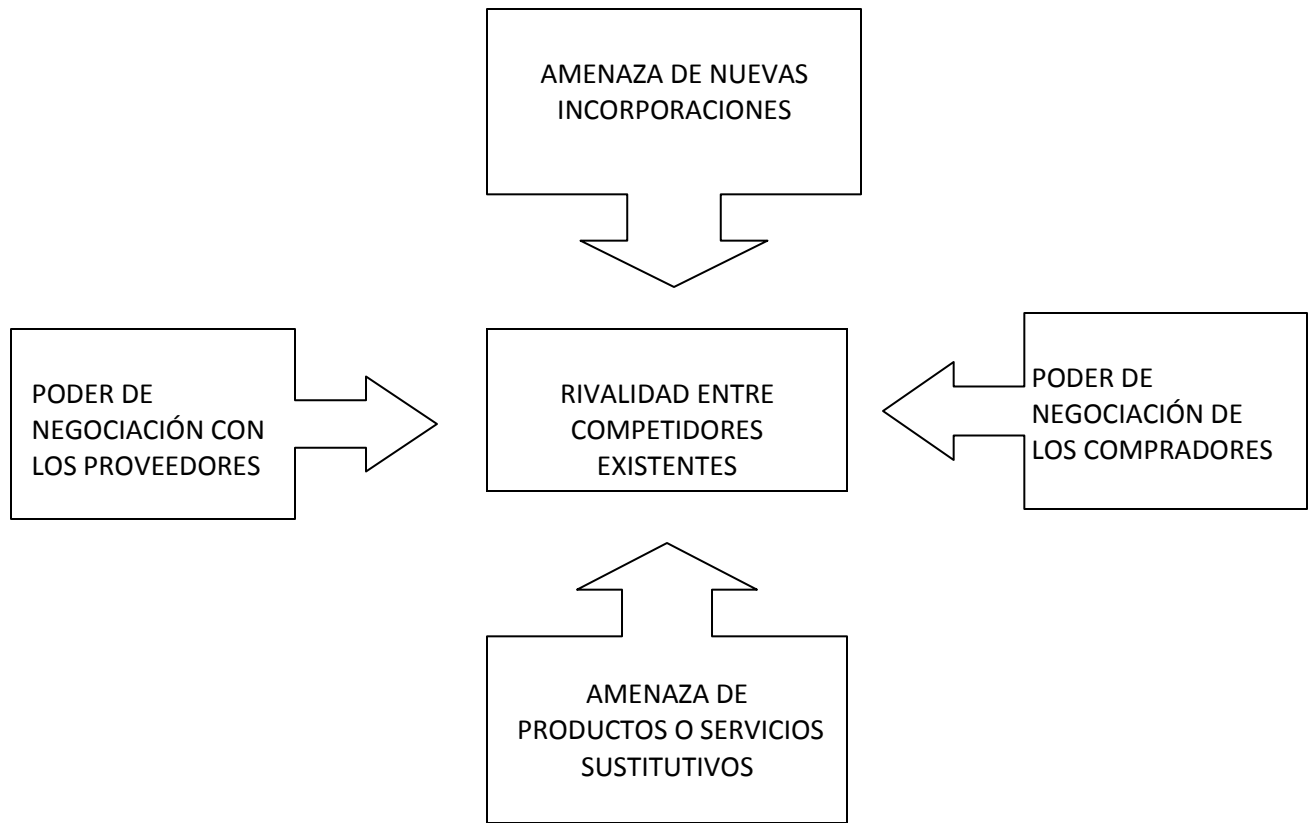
AMENAZA DE NUEVAS INCORPORACIONES

PODER DE NEGOCIACIÓN CON LOS PROVEEDORES

RIVALIDAD ENTRE COMPETIDORES EXISTENTES

PODER DE NEGOCIACIÓN DE LOS COMPRADORES

AMENAZA DE PRODUCTOS O SERVICIOS SUSTITUTIVOS